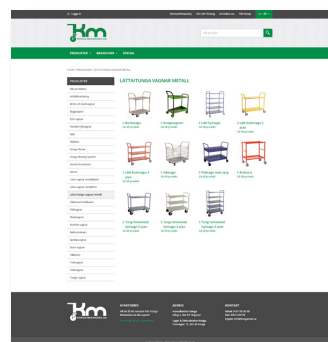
Logga in

PRODUKTER · BRANSCHER · SPECIAL

LÄTTA/TUNGA VAGNAR METALL

PRODUKTER

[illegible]

1 Bordsvagn
2 Hyllvagn
3 Lätt hyllvagn
4 Lätt hyllvagn 2 plan
5 Lätt hyllvagn 3 plan
6 Tidvagn
7 Hyllvagn med varg
8 Rullvagn
9 Tung verkstadsvagn 2 plan
10 Tung verkstadsvagn 3 plan
11 Tung verkstadsvagn 4 plan

KONTAKT
ADRESS
KONTAKT